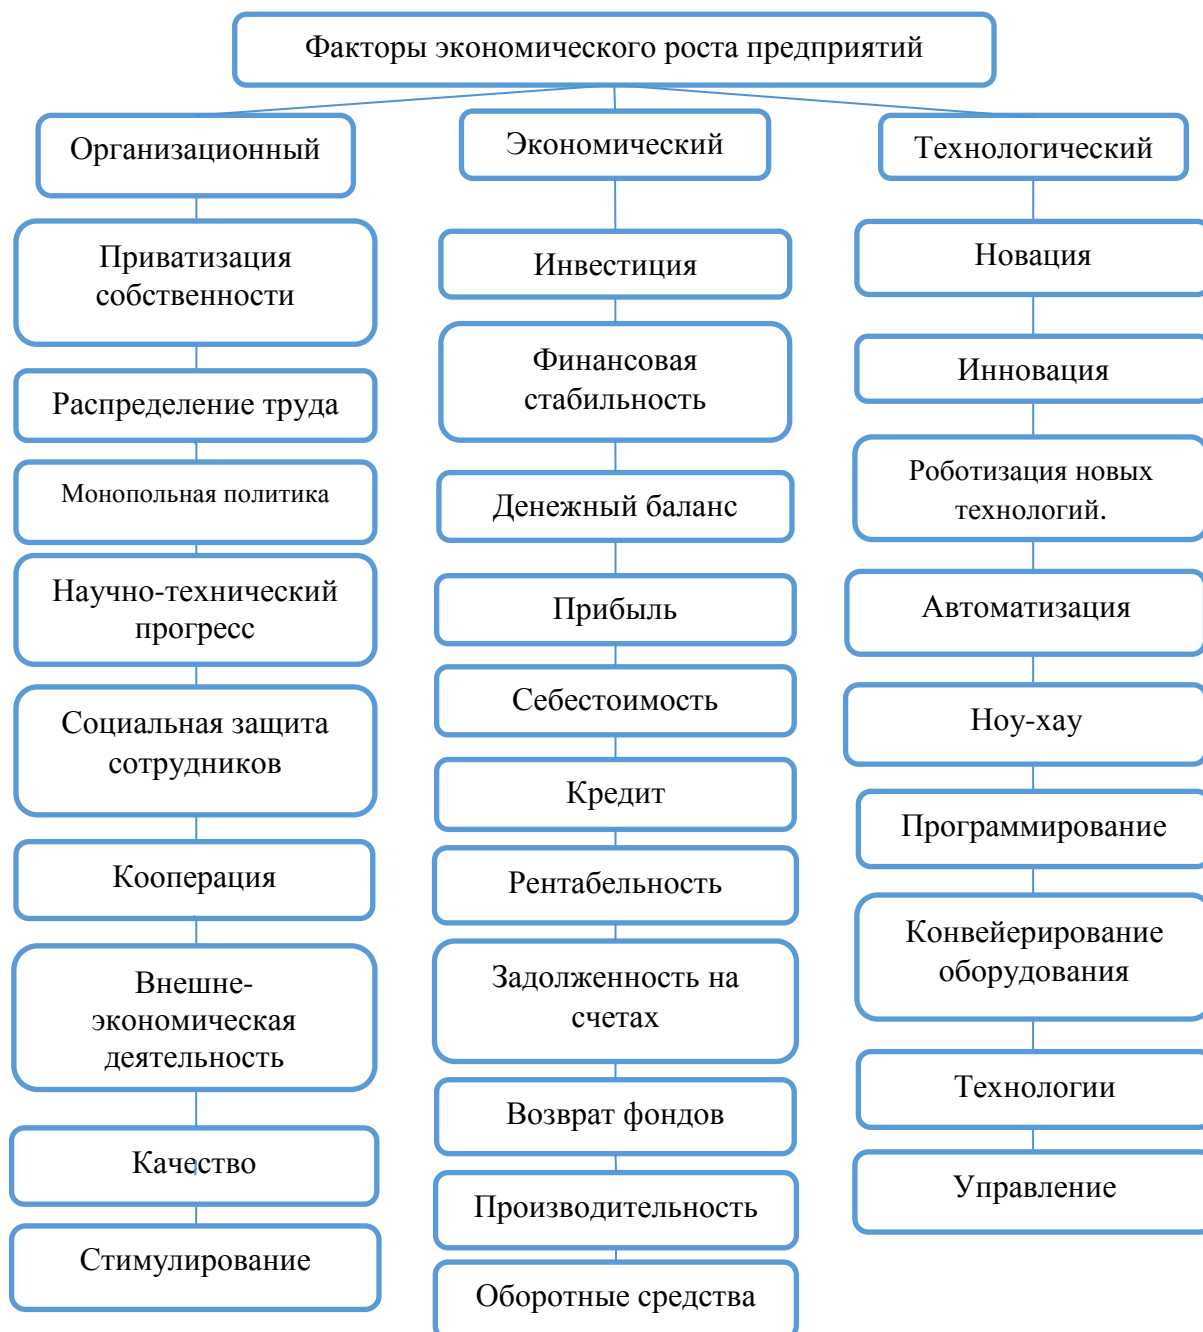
Факторы экономического роста предприятий

Организационный

Приватизация собственности

Распределение труда

Монопольная политика

Научно-технический прогресс

Социальная защита сотрудников

Кооперация

Внешне-экономическая деятельность

Качество

Стимулирование

Экономический

Инвестиция

Финансовая стабильность

Денежный баланс

Прибыль

Себестоимость

Кредит

Рентабельность

Задолженность на счетах

Возврат фондов

Производительность

Оборотные средства

Технологический

Новация

Инновация

Роботизация новых технологий.

Автоматизация

Ноу-хау

Программирование

Конвейерирование оборудования

Технологии

Управление